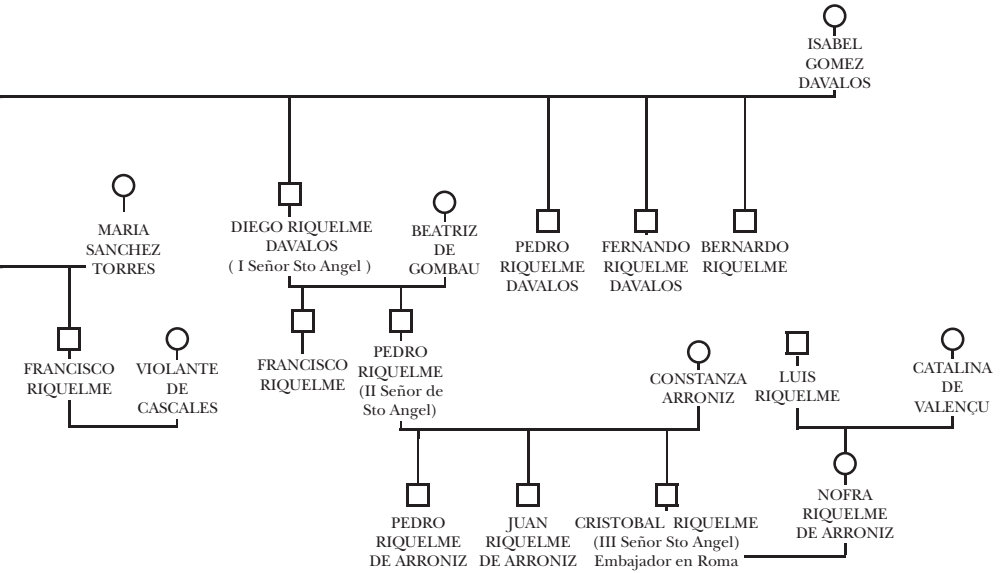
ISABEL GOMEZ DAVALOS

MARIA SANCHEZ TORRES

DIEGO RIQUELME DAVALOS ( I Señor Sto Angel )

BEATRIZ DE GOMBAU

PEDRO RIQUELME DAVALOS

FERNANDO RIQUELME DAVALOS

BERNARDO RIQUELME

FRANCISCO RIQUELME

VIOLANTE DE CASCALES

FRANCISCO RIQUELME

PEDRO RIQUELME (II Señor de Sto Angel)

CONSTANZA ARRONIZ

LUIS RIQUELME

CATALINA DE VALENÇU

PEDRO RIQUELME DE ARRONIZ

JUAN RIQUELME DE ARRONIZ

CRISTOBAL RIQUELME (III Señor Sto Angel) Embajador en Roma

NOFRA RIQUELME DE ARRONIZ